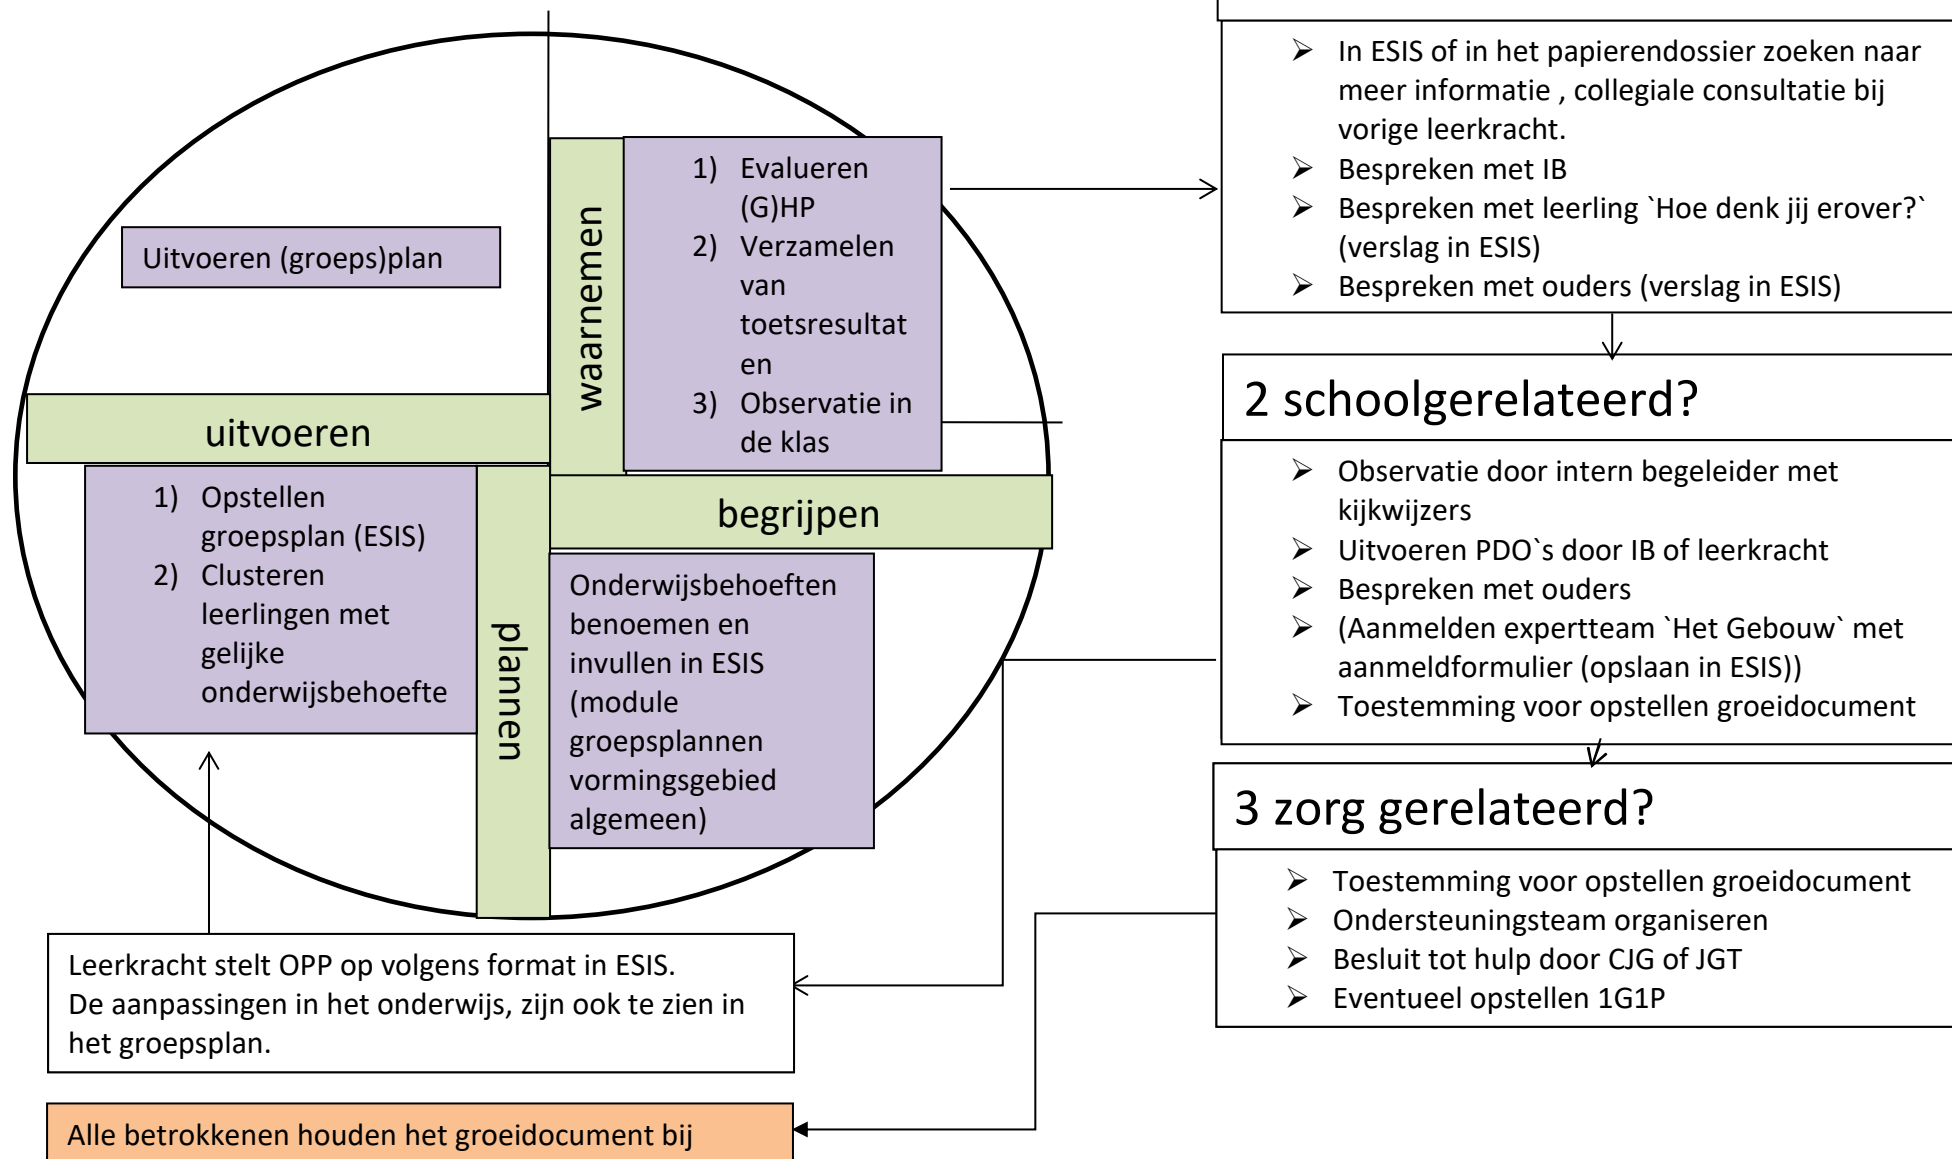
Uitvoeren (groeps)plan

waarnemen

1) Evalueren (G)HP
2) Verzamelen van toetsresultaten
3) Observatie in de klas

uitvoeren

1) Opstellen groepsplan (ESIS)
2) Clusteren leerlingen met gelijke onderwijsbehoefte

plannen

begrijpen

Onderwijsbehoeften benoemen en invullen in ESIS (module groepsplannen vormingsgebied algemeen)

➢ In ESIS of in het papierendossier zoeken naar meer informatie , collegiale consultatie bij vorige leerkracht.
➢ Bespreken met IB
➢ Bespreken met leerling `Hoe denk jij erover?` (verslag in ESIS)
➢ Bespreken met ouders (verslag in ESIS)

2 schoolgerelateerd?

➢ Observatie door intern begeleider met kijkwijzers
➢ Uitvoeren PDO`s door IB of leerkracht
➢ Bespreken met ouders
➢ (Aanmelden expertteam `Het Gebouw` met aanmeldformulier (opslaan in ESIS))
➢ Toestemming voor opstellen groeidocument

3 zorg gerelateerd?

➢ Toestemming voor opstellen groeidocument
➢ Ondersteuningsteam organiseren
➢ Besluit tot hulp door CJG of JGT
➢ Eventueel opstellen 1G1P

Leerkracht stelt OPP op volgens format in ESIS.
De aanpassingen in het onderwijs, zijn ook te zien in het groepsplan.

Alle betrokkenen houden het groeidocument bij